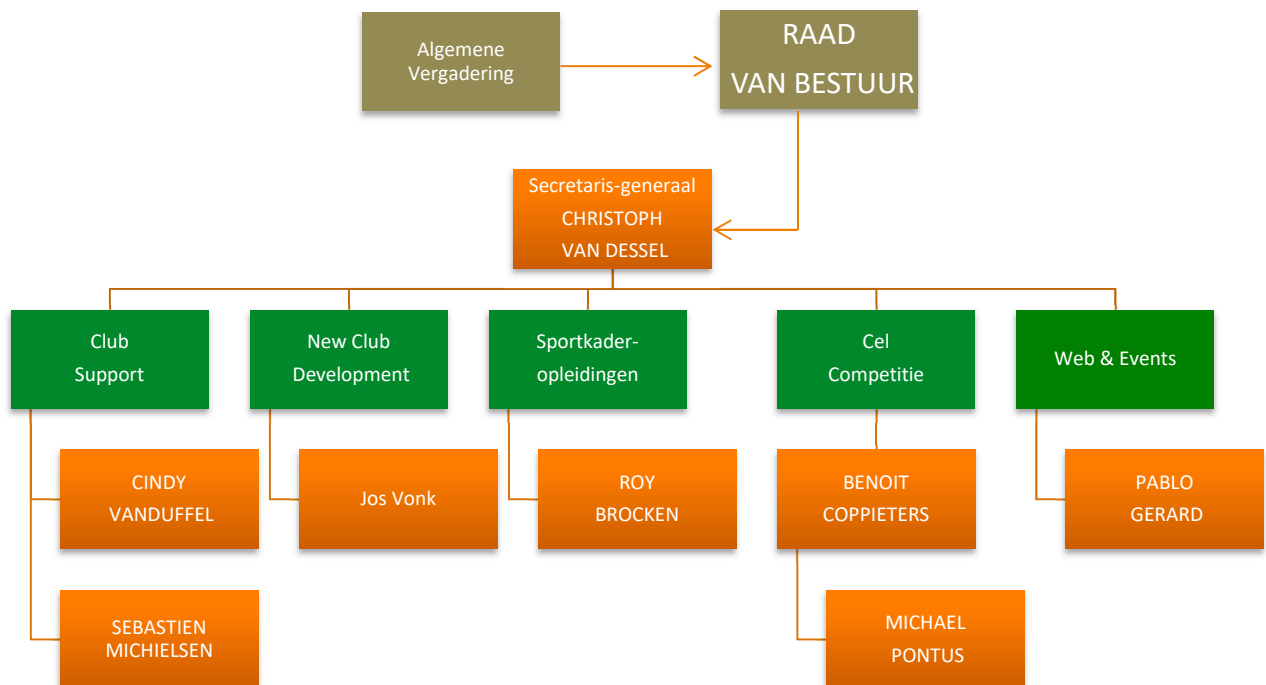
Algemene Vergadering

RAAD VAN BESTUUR

Secretaris-generaal CHRISTOPH VAN DESSEL

Club Support

New Club Development

Sportkaderopleidingen

Cel Competitie

Web & Events

CINDY VANDUFFEL

Jos Vonk

ROY BROCKEN

BENOIT COPPIETERS

PABLO GERARD

SEBASTIEN MICHIELSEN

MICHAEL PONTUS